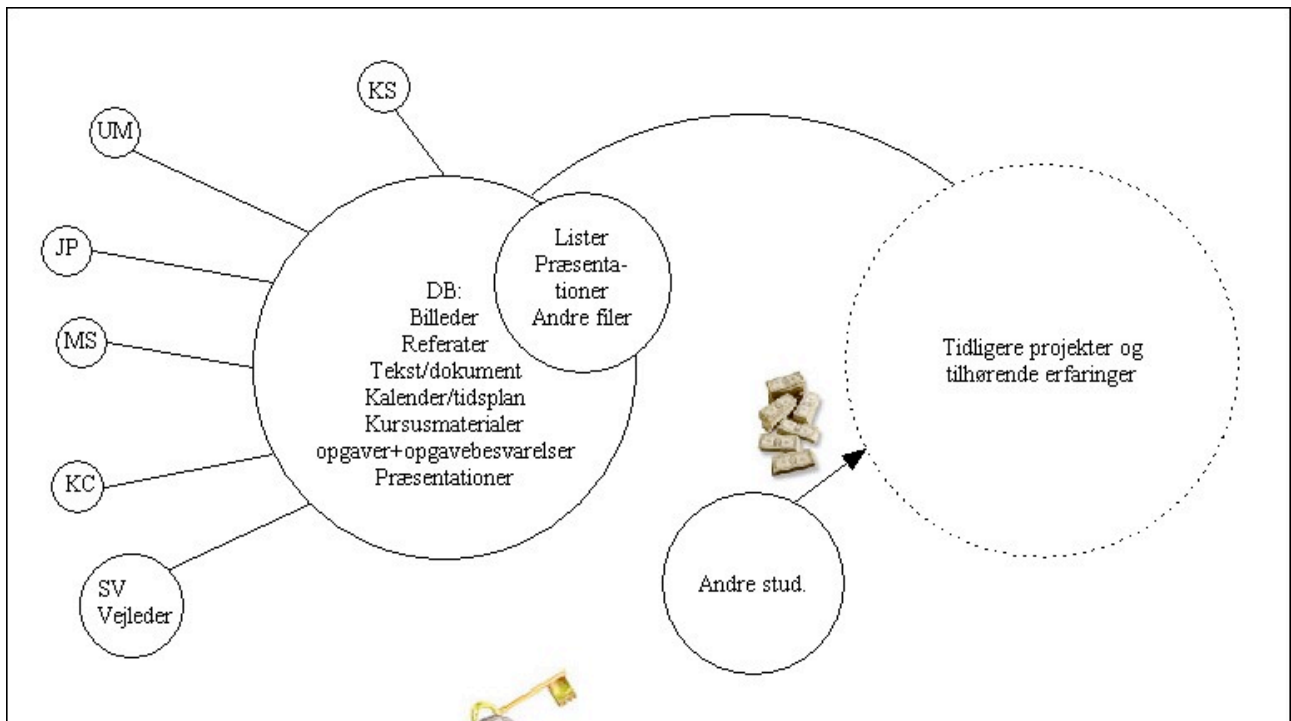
KS

UM

JP

MS

KC

SV
Vejleder

DB:
Billeder
Referater
Tekst/dokument
Kalender/tidsplan
Kursusmaterialer
opgaver+opgavebesvarelser
Præsentationer

Lister
Præsentationer
Andre filer

Tidligere projekter og tilhørende erfaringer

Andre stud.